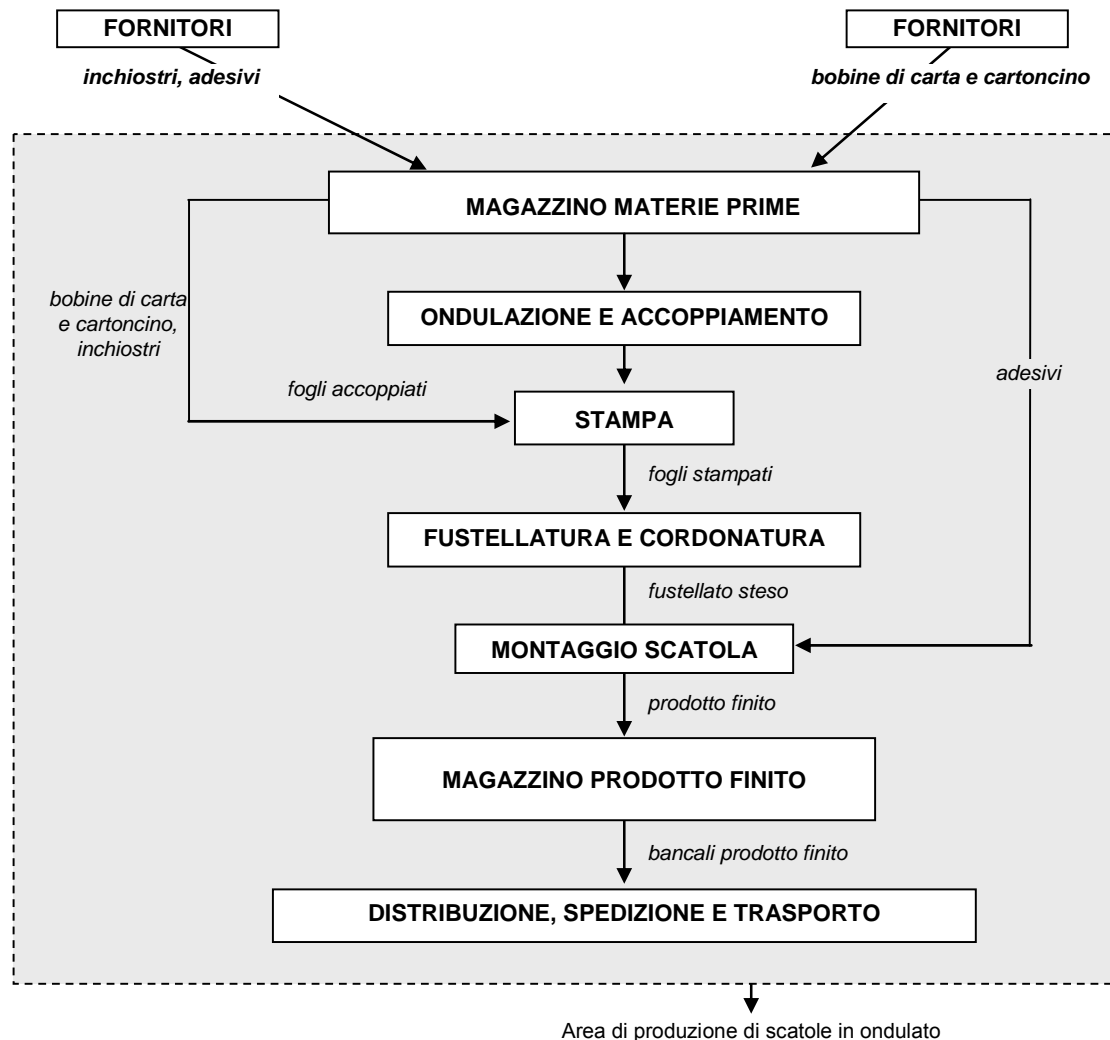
FORNITORI

inchiostri, adesivi

FORNITORI

bobine di carta e cartoncino

MAGAZZINO MATERIE PRIME

bobine di carta e cartoncino, inchiostri

ONDULAZIONE E ACCOPPIAMENTO

fogli accoppiati

adesivi

STAMPA

fogli stampati

FUSTELLATURA E CORDONATURA

fustellato steso

MONTAGGIO SCATOLA

prodotto finito

MAGAZZINO PRODOTTO FINITO

bancali prodotto finito

DISTRIBUZIONE, SPEDIZIONE E TRASPORTO

Area di produzione di scatole in ondulato